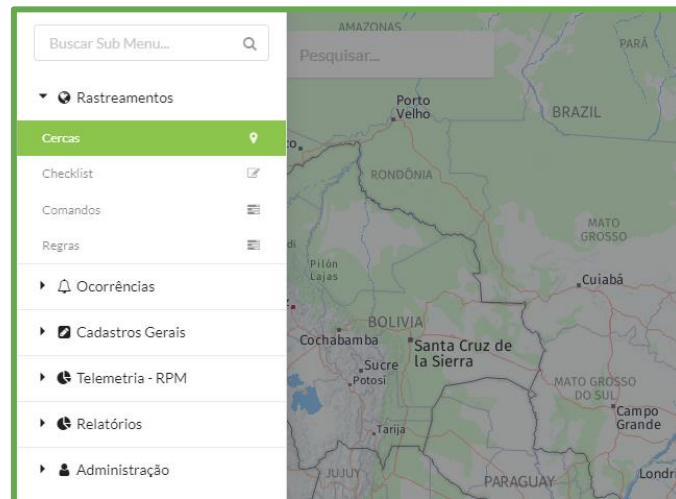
Buscar Sub Menu...

Rastreamentos

Cercas

Checklist

Comandos

Regras

Ocorrências

Cadastros Gerais

Telemetria - RPM

Relatórios

Administração

Pesquisar...

AMAZONAS

PARÁ

Porto Velho

BRAZIL

RONDÔNIA

MATO GROSSO

Pilón Lajas

Cuiabá

BOLIVIA

Cochabamba

Santa Cruz de la Sierra

Sucre

Potosí

MATO GROSSO DO SUL

Campo Grande

Tarija

JUJUY

PARAGUAY

Londr